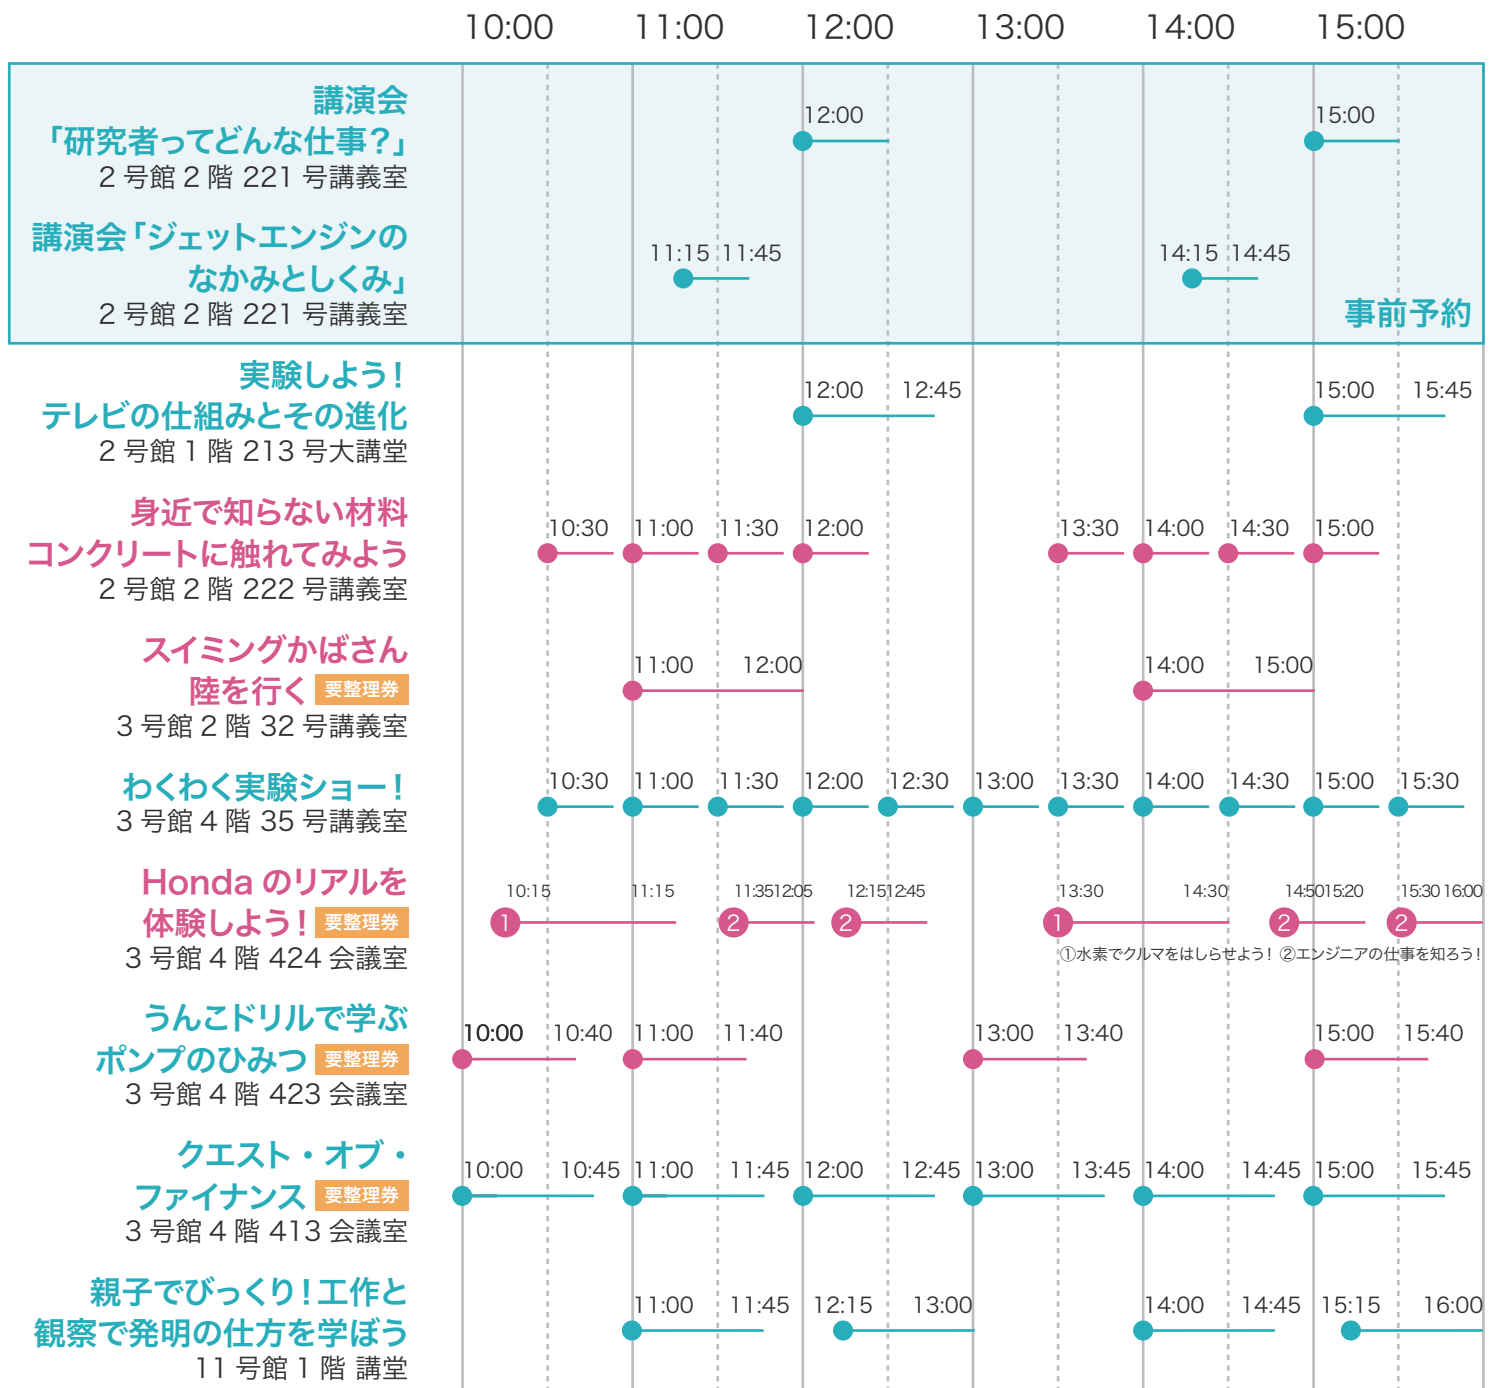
10:00 11:00 12:00 13:00 14:00 15:00

講演会
「研究者ってどんな仕事?」
2 号館 2 階 221 号講義室
12:00 15:00

講演会「ジェットエンジンのなかみとしくみ」
2 号館 2 階 221 号講義室
11:15 11:45 14:15 14:45

事前予約

実験しよう!
テレビの仕組みとその進化
2 号館 1 階 213 号大講堂
12:00 12:45 15:00 15:45

身近で知らない材料
コンクリートに触れてみよう
2 号館 2 階 222 号講義室
10:30 11:00 11:30 12:00 13:30 14:00 14:30 15:00

スイミングかばさん
陸を行く 要整理券
3 号館 2 階 32 号講義室
11:00 12:00 14:00 15:00

わくわく実験ショー!
3 号館 4 階 35 号講義室
10:30 11:00 11:30 12:00 12:30 13:00 13:30 14:00 14:30 15:00 15:30

Honda のリアルを
体験しよう! 要整理券
3 号館 4 階 424 会議室
10:15 11:15 11:35 12:05 12:15 12:45 13:30 14:30 14:50 15:20 15:30 16:00
1 2 2 1 2 2
①水素でクルマをはしらせよう! ②エンジニアの仕事を知ろう!

うんこドリルで学ぶ
ポンプのひみつ 要整理券
3 号館 4 階 423 会議室
10:00 10:40 11:00 11:40 13:00 13:40 15:00 15:40

クエスト・オブ・
ファイナンス 要整理券
3 号館 4 階 413 会議室
10:00 10:45 11:00 11:45 12:00 12:45 13:00 13:45 14:00 14:45 15:00 15:45

親子でびっくり!工作と
観察で発明の仕方を学ぼう
11 号館 1 階 講堂
11:00 11:45 12:15 13:00 14:00 14:45 15:15 16:00